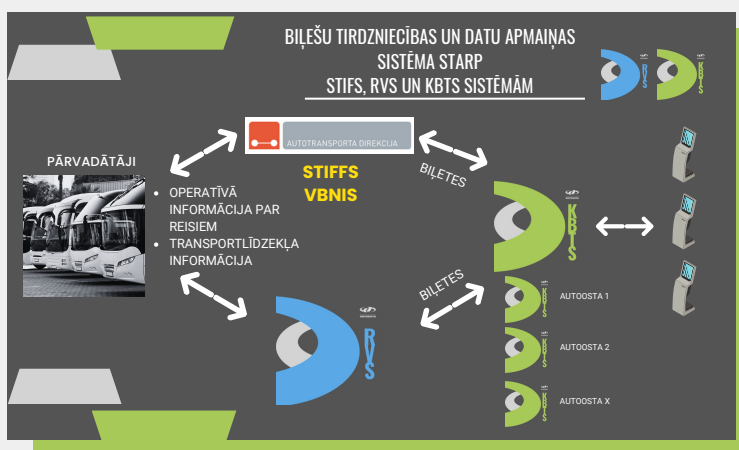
BIĻEŠU TIRDZNIECĪBAS UN DATU APMAIŅAS SISTĒMA STARP STIFS, RVS UN KBTS SISTĒMĀM

RVS KBTS

AUTOTRANSPORTA DIREKCIJA

PĀRVADĀTĀJI

STIFFS VBNIS

- OPERATĪVĀ INFORMĀCIJA PAR REISIEM
- TRANSPORTLĪDZEKĻA INFORMĀCIJA

BIĻETES

BIĻETES

KBTS

RVS

KBTS AUTOOSTA 1

KBTS AUTOOSTA 2

KBTS AUTOOSTA X